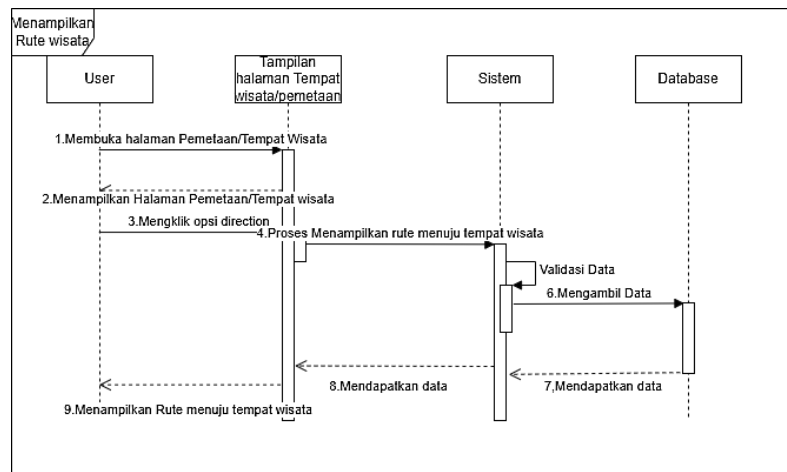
Menampilkan Rute wisata

User

Tampilan halaman Tempat wisata/pemetaan

Sistem

Database

1.Membuka halaman Pemetaan/Tempat Wisata

2.Menampilkan Halaman Pemetaan/Tempat wisata

3.Mengklik opsi direction

4.Proses Menampilkan rute menuju tempat wisata

Validasi Data

6.Mengambil Data

8.Mendapatkan data

7.Mendapatkan data

9.Menampilkan Rute menuju tempat wisata